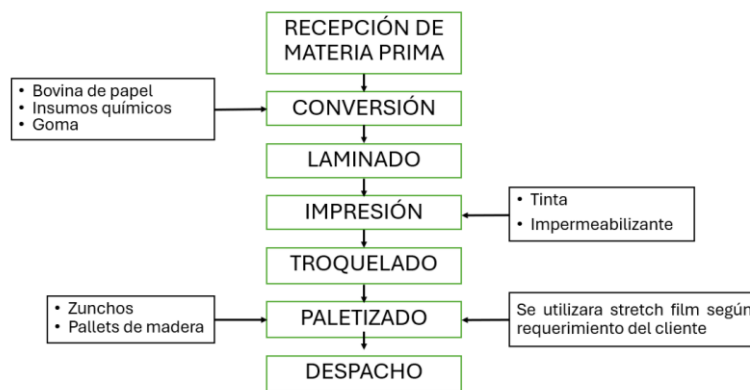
RECEPCIÓN DE MATERIA PRIMA

• Bovina de papel
• Insumos químicos
• Goma

CONVERSIÓN

LAMINADO

• Tinta
• Impermeabilizante

IMPRESIÓN

TROQUELADO

• Zunchos
• Pallets de madera

PALETIZADO

Se utilizara stretch film según requerimiento del cliente

DESPACHO